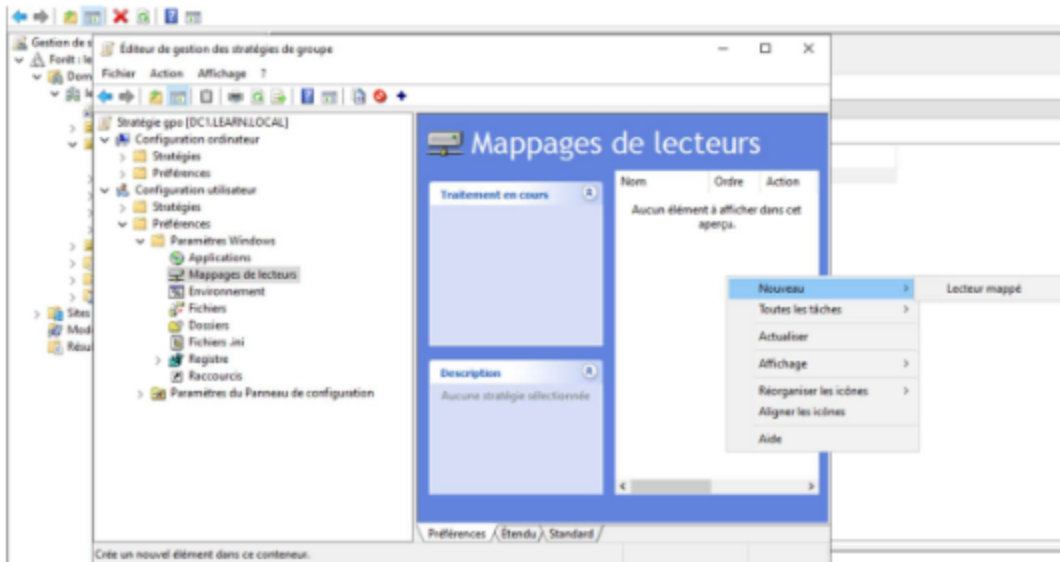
Gestion de s
Forêt : le
Dom

Sites
Mod
Résu

Éditeur de gestion des stratégies de groupe

Fichier Action Affichage ?

Stratégie gpo [DC1.LEARN.LOCAL]
Configuration ordinateur
Stratégies
Préférences
Configuration utilisateur
Stratégies
Préférences
Paramètres Windows
Applications
Mappages de lecteurs
Environnement
Fichiers
Dossiers
Fichiers .ini
Registre
Raccourcis
Paramètres du Panneau de configuration

Mappages de lecteurs

Traitement en cours

Description
Aucune stratégie sélectionnée

| Nom | Ordre | Action |
|---|---|---|

Aucun élément à afficher dans cet aperçu.

Nouveau
Toutes les tâches
Actualiser
Affichage
Réorganiser les icônes
Aligner les icônes
Aide

Lecteur mappé

Préférences Étendu Standard

Crée un nouvel élément dans ce conteneur.